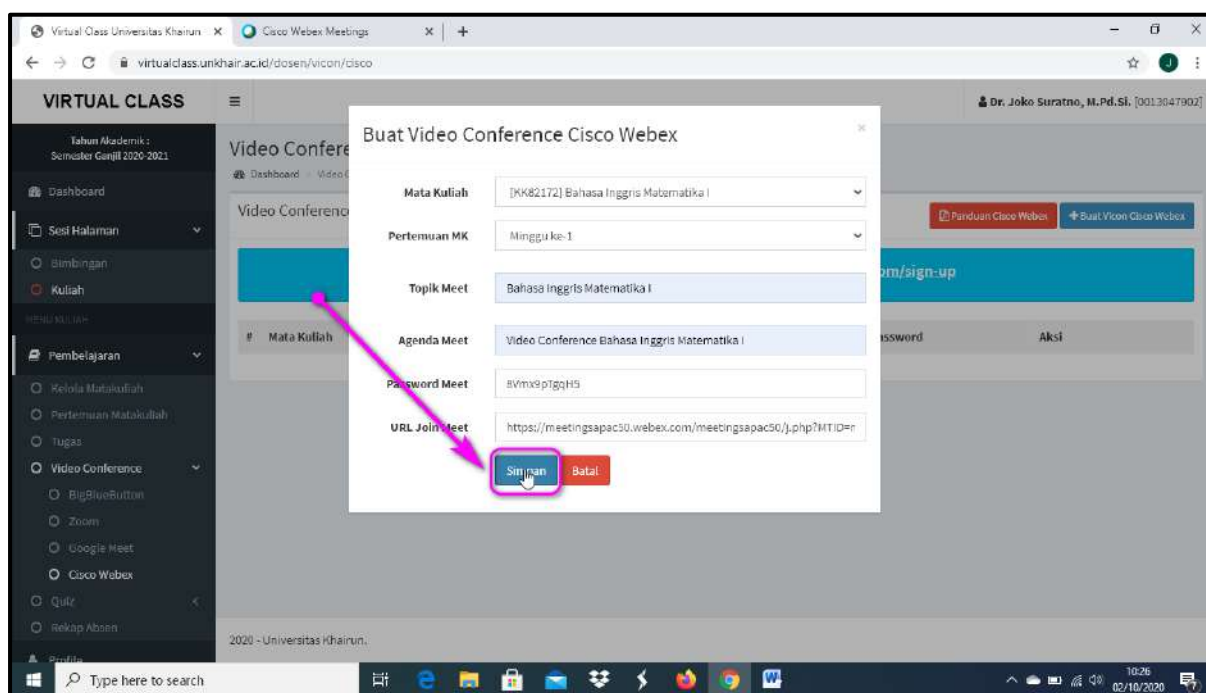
Virtual Class Universitas Khairun ×
Cisco Webex Meetings ×
+
virtualclass.unkhair.ac.id/dosen/vicon/cisco

VIRTUAL CLASS
Dr. Joko Suratno, M.Pd.Si. [0013047902]

Tahun Akademik :
Semester Ganjil 2020-2021

Dashboard
Sesi Halaman
Bimbingan
Kuliah
MENU KULIAH
Pembelajaran
Kelola Matakuliah
Pertemuan Matakuliah
Tugas
Video Conference
BigBlueButton
Zoom
Google Meet
Cisco Webex
Quiz
Rekap Absen
Profile

Video Confere
Dashboard Video
Video Conferenc
Panduan Cisco Webex
+ Buat Vicon Cisco Webex
om/sign-up
# Mata Kuliah
ssword
Aksi

Buat Video Conference Cisco Webex
×
Mata Kuliah [KK82172] Bahasa Inggris Matematika I
Pertemuan MK Minggu ke-1
Topik Meet Bahasa Inggris Matematika I
Agenda Meet Video Conference Bahasa Inggris Matematika I
Password Meet 8Vmx9pTgqH5
URL Join Meet https://meetingsapac50.webex.com/meetingsapac50/j.php?MTID=n
Simpan
Batal

2020 - Universitas Khairun.

Type here to search
10:26
02/10/2020